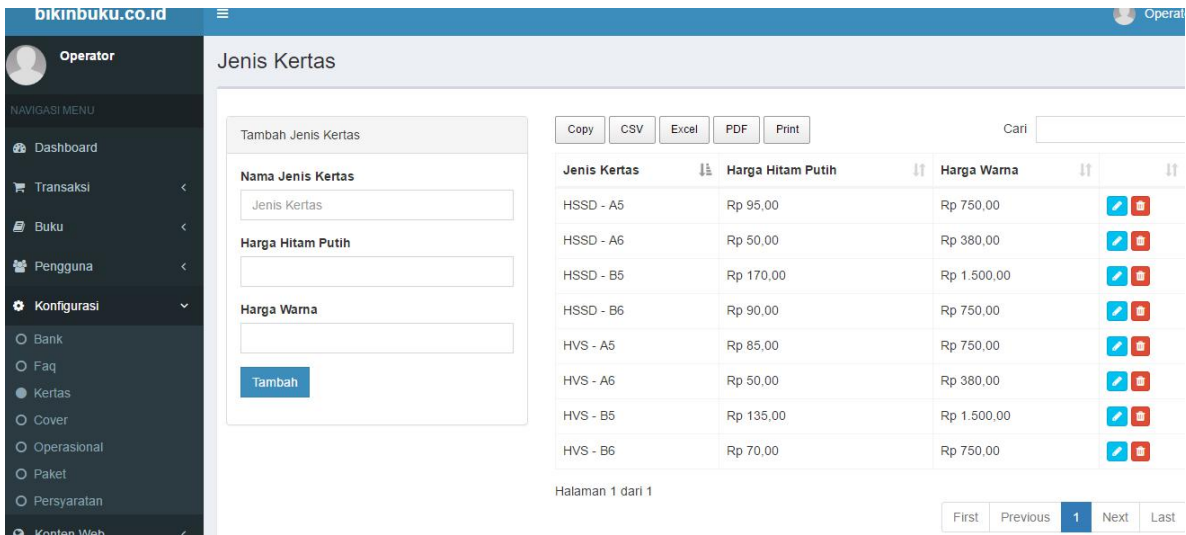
bikinbuku.co.id
Operat

Operator

NAVIGASI MENU
Dashboard
Transaksi
Buku
Pengguna
Konfigurasi
Bank
Faq
Kertas
Cover
Operasional
Paket
Persyaratan
Konten Web

Jenis Kertas

Tambah Jenis Kertas

Nama Jenis Kertas
Jenis Kertas
Harga Hitam Putih
Harga Warna
Tambah

Copy CSV Excel PDF Print
Cari

| Jenis Kertas | Harga Hitam Putih | Harga Warna | |
|---|---|---|---|
| HSSD - A5 | Rp 95,00 | Rp 750,00 | |
| HSSD - A6 | Rp 50,00 | Rp 380,00 | |
| HSSD - B5 | Rp 170,00 | Rp 1.500,00 | |
| HSSD - B6 | Rp 90,00 | Rp 750,00 | |
| HVS - A5 | Rp 85,00 | Rp 750,00 | |
| HVS - A6 | Rp 50,00 | Rp 380,00 | |
| HVS - B5 | Rp 135,00 | Rp 1.500,00 | |
| HVS - B6 | Rp 70,00 | Rp 750,00 | |

Halaman 1 dari 1

First Previous 1 Next Last